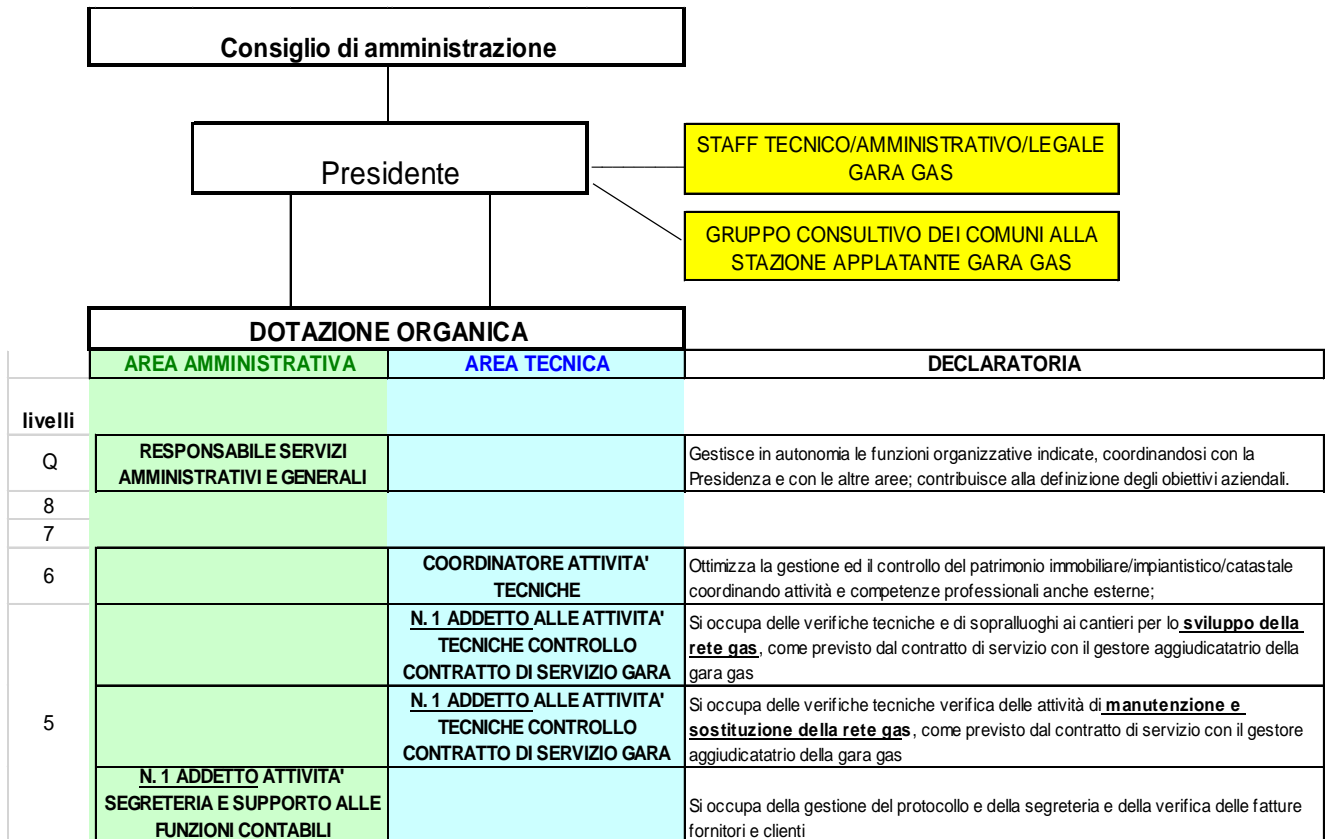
Consiglio di amministrazione

Presidente

STAFF TECNICO/AMMINISTRATIVO/LEGALE GARA GAS

GRUPPO CONSULTIVO DEI COMUNI ALLA STAZIONE APPLATANTE GARA GAS

DOTAZIONE ORGANICA

| livelli | AREA AMMINISTRATIVA | AREA TECNICA | DECLARATORIA |
|---|---|---|---|
| Q | RESPONSABILE SERVIZI AMMINISTRATIVI E GENERALI | | Gestisce in autonomia le funzioni organizzative indicate, coordinandosi con la Presidenza e con le altre aree; contribuisce alla definizione degli obiettivi aziendali. |
| 8 | | | |
| 7 | | | |
| 6 | | COORDINATORE ATTIVITA' TECNICHE | Ottimizza la gestione ed il controllo del patrimonio immobiliare/impiantistico/catastale coordinando attività e competenze professionali anche esterne; |
| 5 | | N. 1 ADDETTO ALLE ATTIVITA' TECNICHE CONTROLLO CONTRATTO DI SERVIZIO GARA | Si occupa delle verifiche tecniche e di sopralluoghi ai cantieri per lo sviluppo della rete gas, come previsto dal contratto di servizio con il gestore aggiudicatatrio della gara gas |
| | | N. 1 ADDETTO ALLE ATTIVITA' TECNICHE CONTROLLO CONTRATTO DI SERVIZIO GARA | Si occupa delle verifiche tecniche verifica delle attività di manutenzione e sostituzione della rete gas, come previsto dal contratto di servizio con il gestore aggiudicatatrio della gara gas |
| | N. 1 ADDETTO ATTIVITA' SEGRETERIA E SUPPORTO ALLE FUNZIONI CONTABILI | | Si occupa della gestione del protocollo e della segreteria e della verifica delle fatture fornitori e clienti |